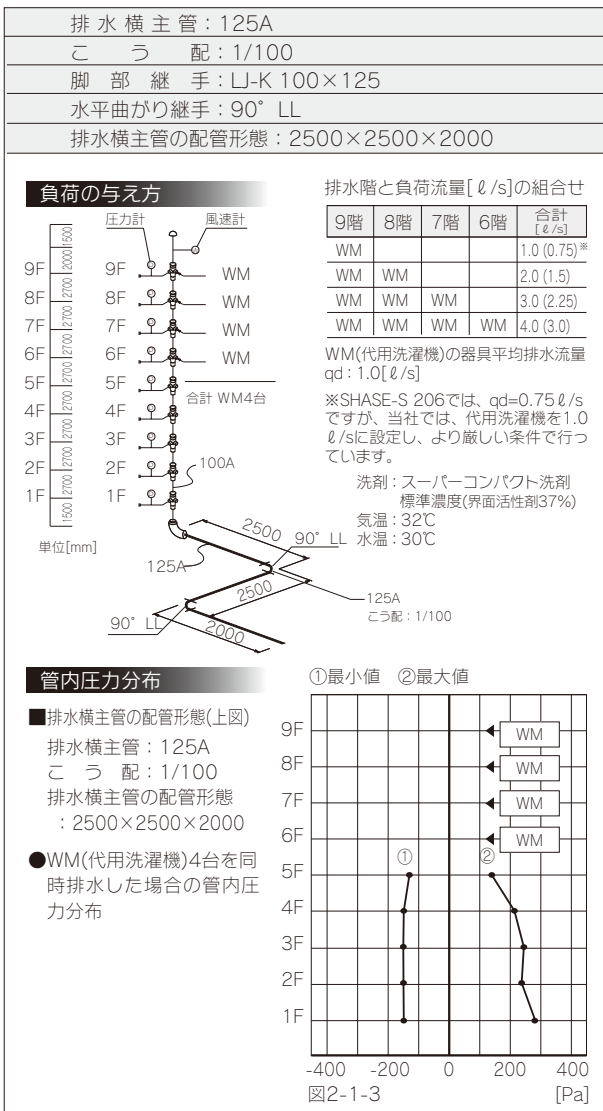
排 水 横 主 管：125A
こ う 配：1/100
脚 部 継 手：LJ-K 100×125
水平曲がり継手：90° LL
排水横主管の配管形態：2500×2500×2000

負荷の与え方

圧力計
風速計
9F 8F 7F 6F 5F 4F 3F 2F 1F
1600 2000 2700 2700 2700 2700 2700 2700 2700 1500
9F WM
8F WM
7F WM
6F WM
5F
合計 WM4台
4F
3F
2F 100A
1F
単位[mm]
125A
2500
90° LL
2500
125A
こう配：1/100
90° LL
2000

排水階と負荷流量[ℓ/s]の組合せ

| 9階 | 8階 | 7階 | 6階 | 合計 [ℓ/s] |
|---|---|---|---|---|
| WM | | | | 1.0 (0.75)※ |
| WM | WM | | | 2.0 (1.5) |
| WM | WM | WM | | 3.0 (2.25) |
| WM | WM | WM | WM | 4.0 (3.0) |

WM(代用洗濯機)の器具平均排水流量 qd：1.0[ℓ/s]

※SHASE-S 206では、qd=0.75ℓ/sですが、当社では、代用洗濯機を1.0ℓ/sに設定し、より厳しい条件で行っています。

洗剤：スーパーコンパクト洗剤 標準濃度(界面活性剤37%)
気温：32℃ 水温：30℃

管内圧力分布

■排水横主管の配管形態(上図)
排水横主管：125A
こ う 配：1/100
排水横主管の配管形態
：2500×2500×2000

●WM(代用洗濯機)4台を同時排水した場合の管内圧力分布

①最小値 ②最大値
9F 8F 7F 6F 5F 4F 3F 2F 1F
WM
WM
WM
WM
①
②
-400 -200 0 200 400
図2-1-3
[Pa]